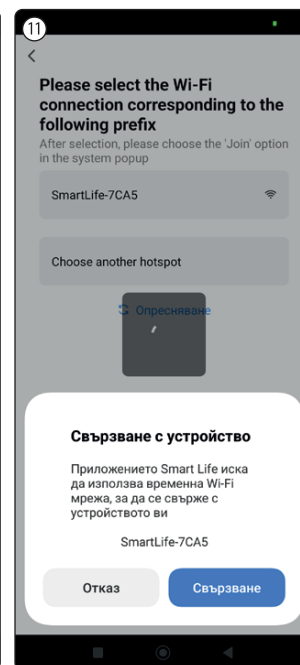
11

<

Please select the Wi-Fi connection corresponding to the following prefix

After selection, please choose the 'Join' option in the system popup

SmartLife-7CA5

Choose another hotspot

Опресняване

Свързване с устройство

Приложението Smart Life иска да използва временна Wi-Fi мрежа, за да се свърже с устройството ви

SmartLife-7CA5

Отказ

Свързване